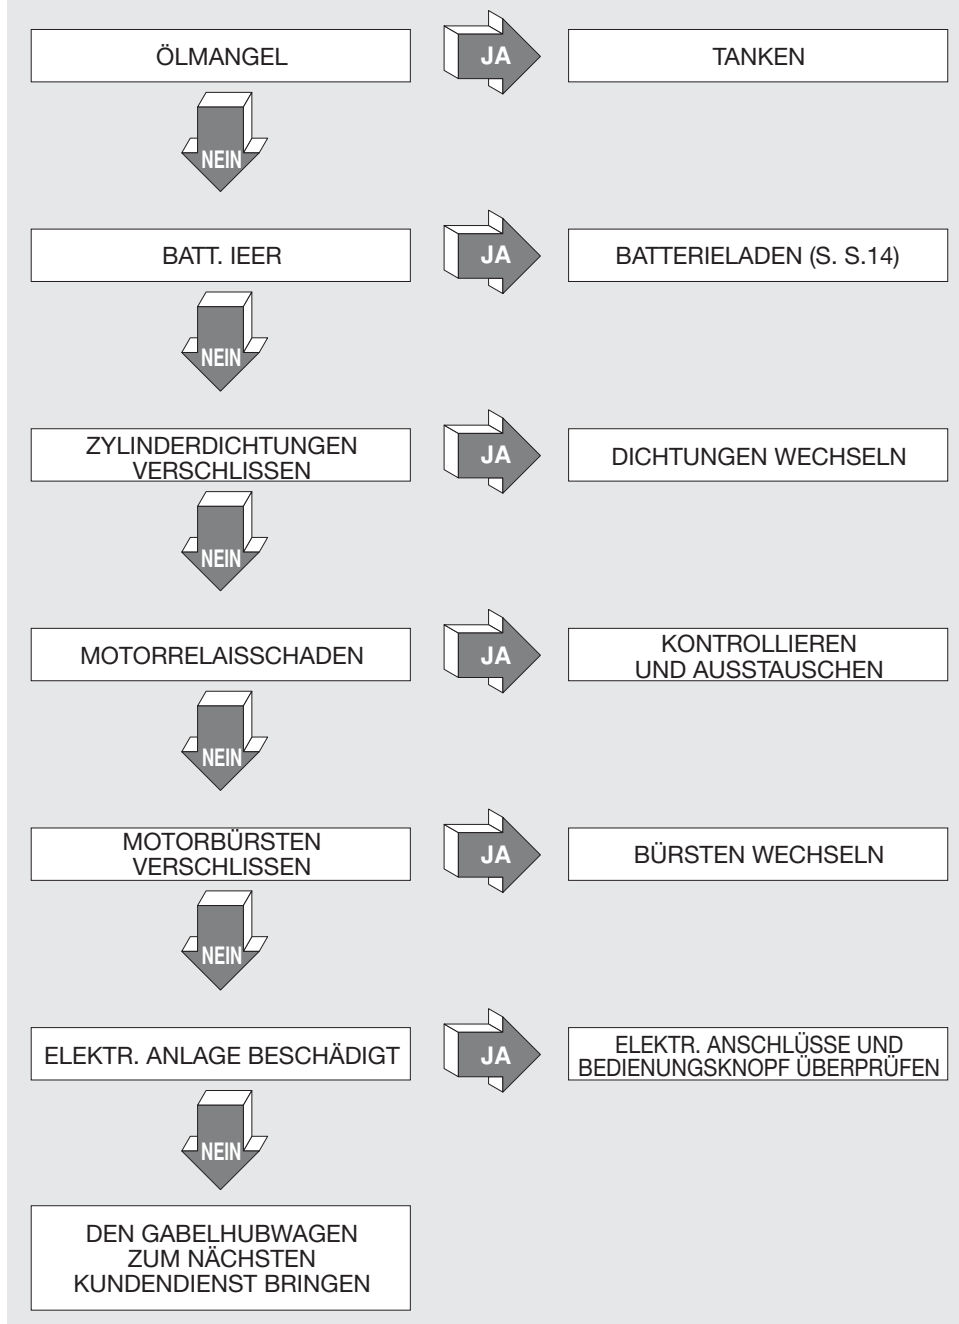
ÖLMANGEL

JA

TANKEN

NEIN

BATT. IEER

JA

BATTERIELADEN (S. S.14)

NEIN

ZYLINDERDICHTUNGEN VERSCHLISSEN

JA

DICHTUNGEN WECHSELN

NEIN

MOTORRELAISSCHADEN

JA

KONTROLLIEREN UND AUSSTAUSCHEN

NEIN

MOTORBÜRSTEN VERSCHLISSEN

JA

BÜRSTEN WECHSELN

NEIN

ELEKTR. ANLAGE BESCHÄDIGT

JA

ELEKTR. ANSCHLÜSSE UND BEDIENUNGSKNOPF ÜBERPRÜFEN

NEIN

DEN GABELHUBWAGEN ZUM NÄCHSTEN KUNDENDIENST BRINGEN